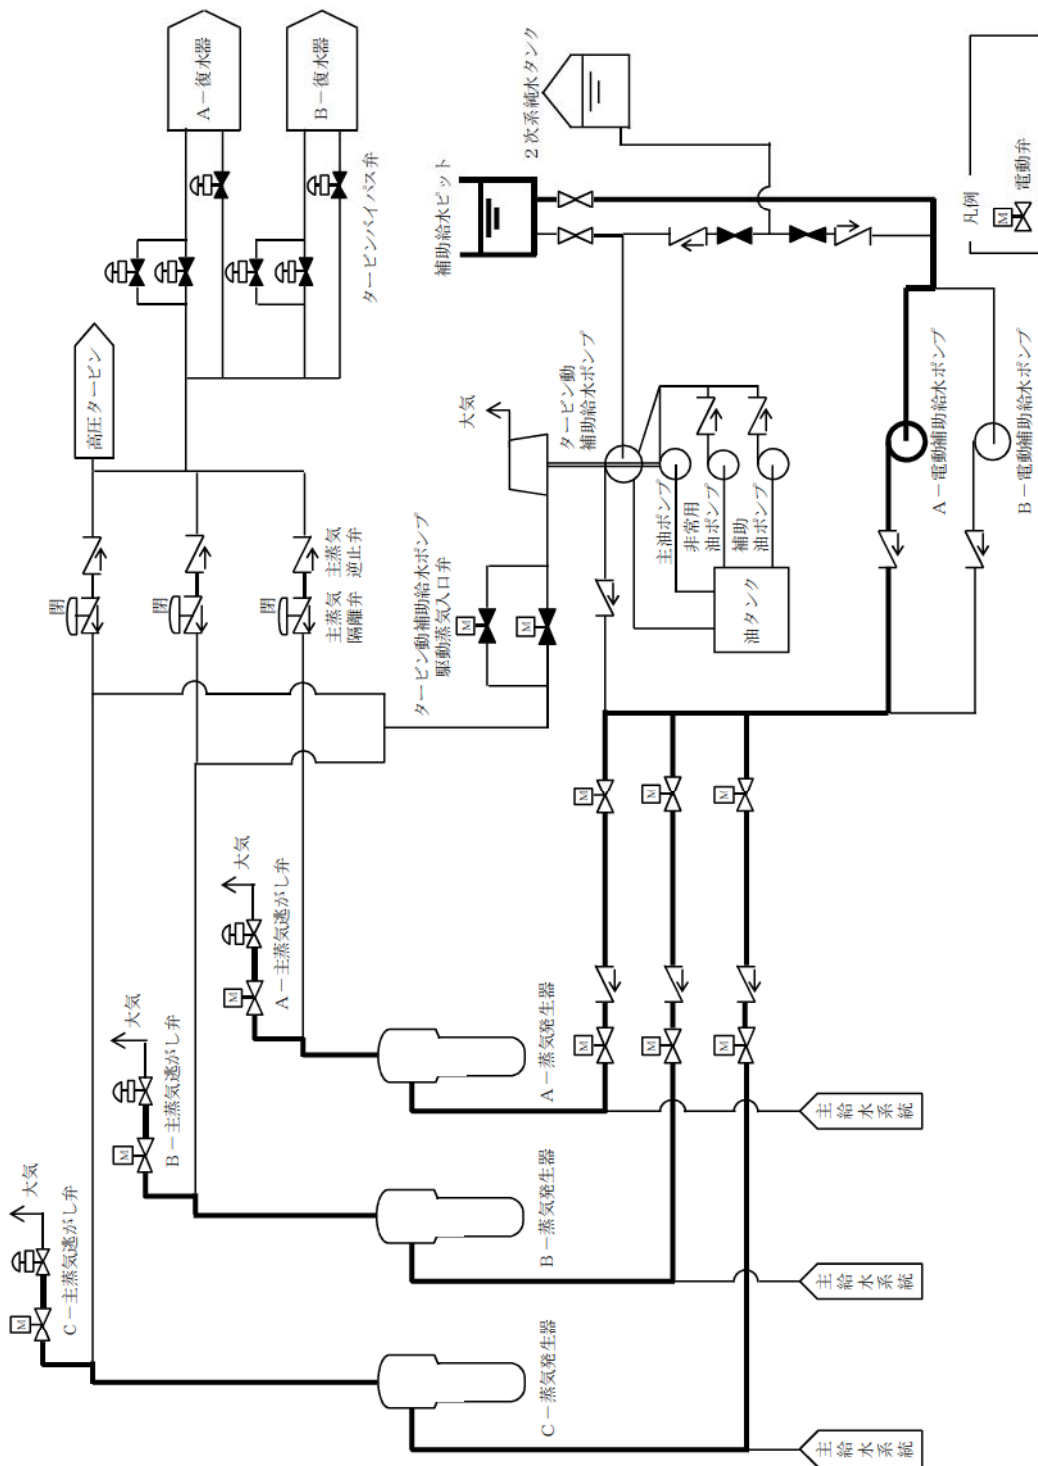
A－復水器

B－復水器

2次系純水タンク

凡例

M 電動弁

補助給水ピット

タービンバイパス弁

高圧タービン

大気

タービン動補助給水ポンプ

主油ポンプ

非常用油ポンプ

補助油ポンプ

油タンク

A－電動補助給水ポンプ

B－電動補助給水ポンプ

閉

閉

閉

主蒸気隔離弁

主蒸気逆止弁

タービン動補助給水ポンプ駆動蒸気入口弁

M

M

大気

A－主蒸気逃がし弁

M

大気

B－主蒸気逃がし弁

M

大気

C－主蒸気逃がし弁

M

A－蒸気発生器

B－蒸気発生器

C－蒸気発生器

M

M

M

M

M

M

主給水系統

主給水系統

主給水系統